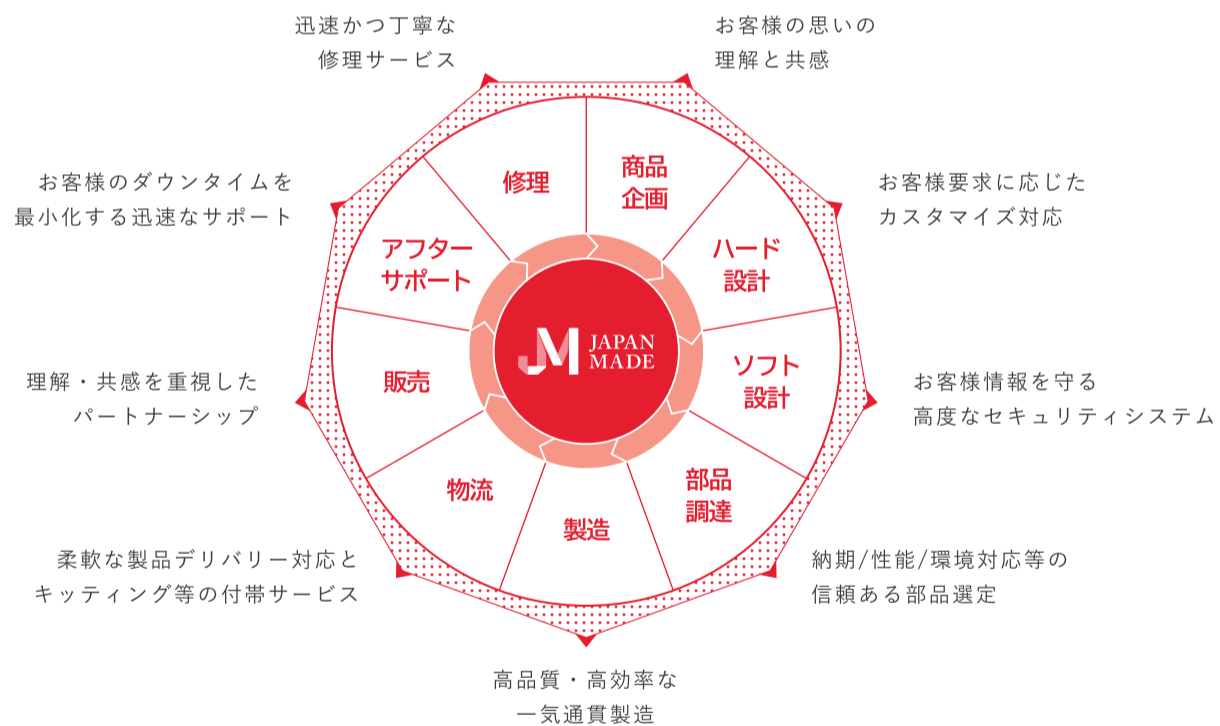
迅速かつ丁寧な
修理サービス

お客様の思いの
理解と共感

お客様のダウンタイムを
最小化する迅速なサポート

お客様要求に応じた
カスタマイズ対応

理解・共感を重視した
パートナーシップ

お客様情報を守る
高度なセキュリティシステム

柔軟な製品デリバリー対応と
キッティング等の付帯サービス

納期/性能/環境対応等の
信頼ある部品選定

高品質・高効率な
一気通貫製造

修理
商品
企画
ハード
設計
ソフト
設計
部品
調達
製造
物流
販売
アフター
サポート

JM JAPAN MADE